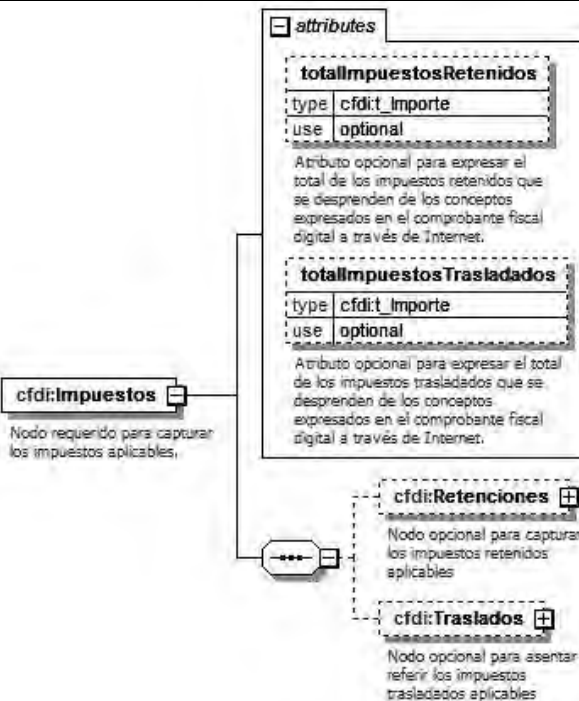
attributes

totalImpuestosRetenidos

| type | cfdi:t_Importe |
|---|---|
| use | optional |

Atributo opcional para expresar el total de los impuestos retenidos que se desprenden de los conceptos expresados en el comprobante fiscal digital a través de Internet.

totalImpuestosTrasladados

| type | cfdi:t_Importe |
|---|---|
| use | optional |

Atributo opcional para expresar el total de los impuestos trasladados que se desprenden de los conceptos expresados en el comprobante fiscal digital a través de Internet.

cfdi:Impuestos

Nodo requerido para capturar los impuestos aplicables.

cfdi:Retenciones

Nodo opcional para capturar los impuestos retenidos aplicables

cfdi:Traslados

Nodo opcional para asentar o referir los impuestos trasladados aplicables